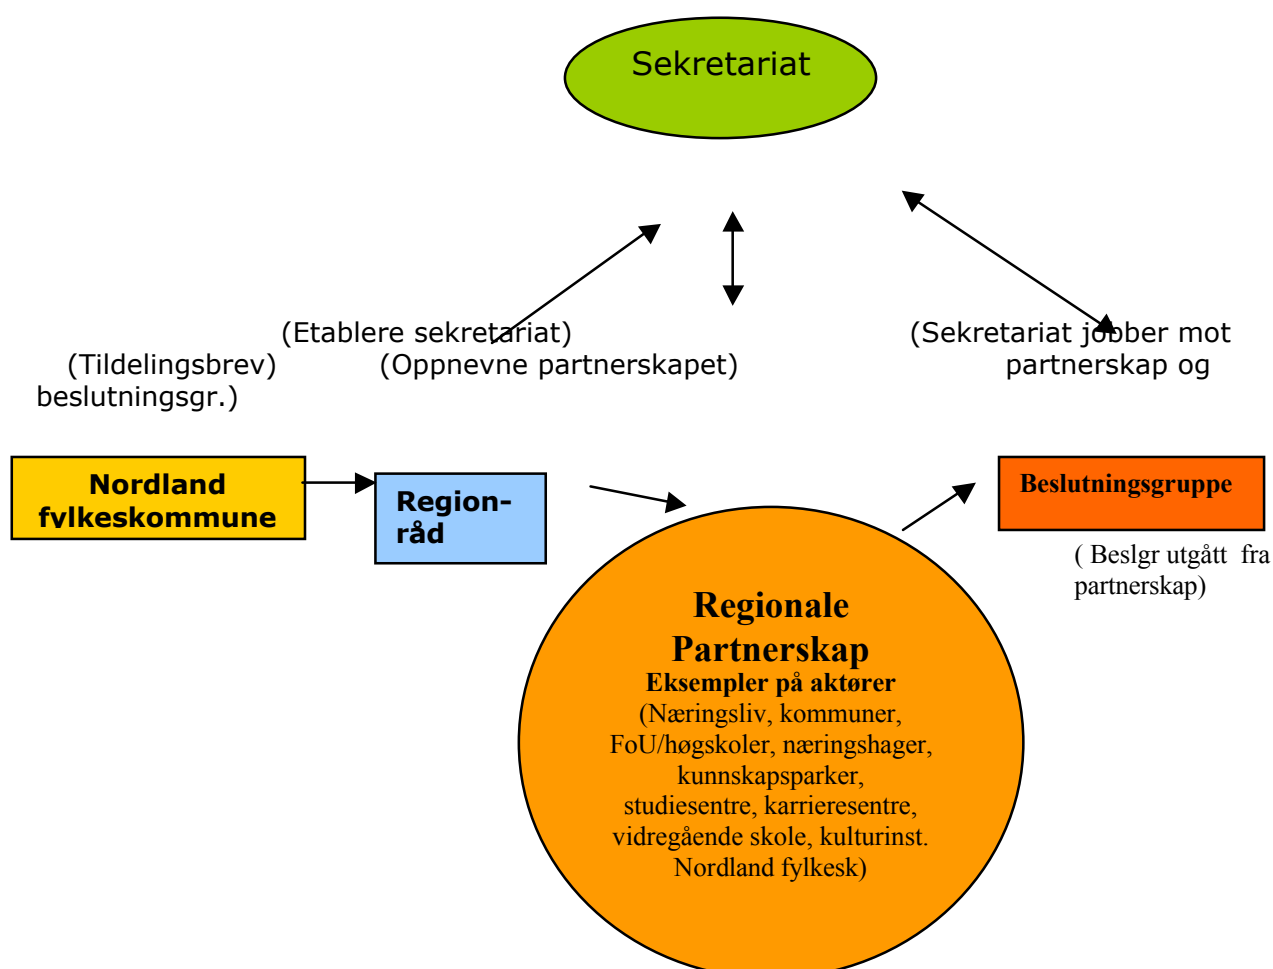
Sekretariat

(Etablere sekretariat)

(Tildelingsbrev) (Oppnevne partnerskapet)
beslutningsgr.)

(Sekretariat jobber mot partnerskap og

Nordland fylkeskommune

Regionråd

Beslutningsgruppe

( Beslgr utgått fra partnerskap)

Regionale Partnerskap
Eksempler på aktører
(Næringsliv, kommuner, FoU/høgskoler, næringshager, kunnskapsparker, studiesentre, karrieresentre, vidregående skole, kulturinst. Nordland fylkesk)